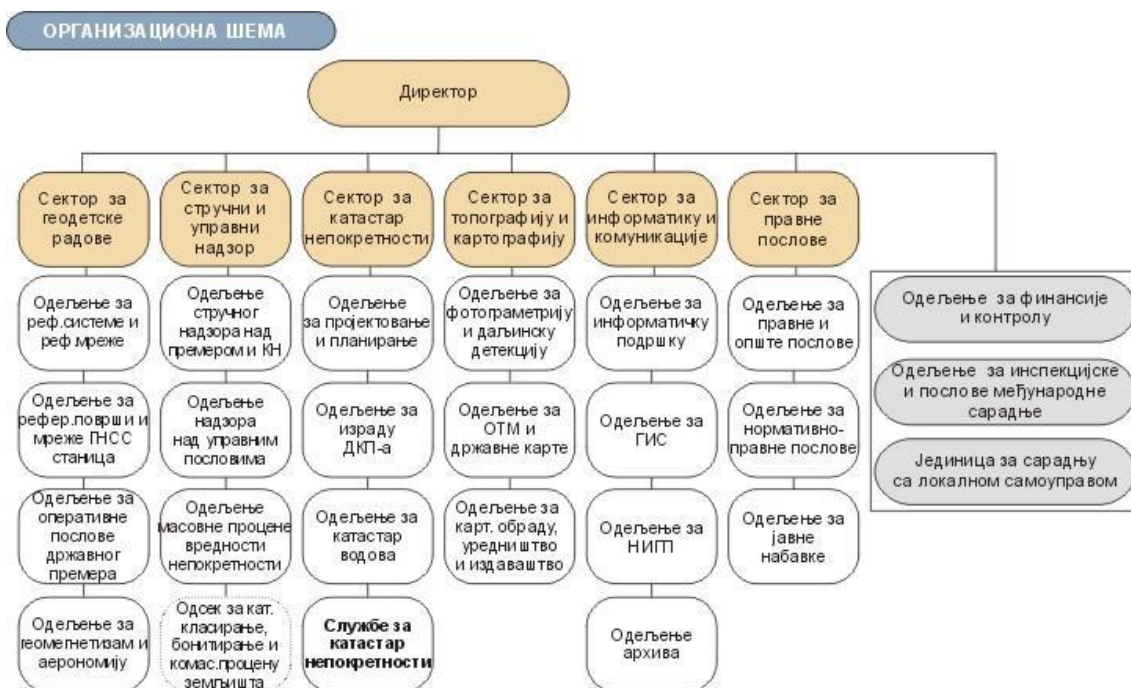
ОРГАНИЗАЦИОНА ШЕМА

Директор

Сектор за геодетске радове

Одељење за реф.системе и реф.мреже

Одељење за рефер.површи и мреже ГНСС станица

Одељење за оперативне послове државног премера

Одељење за геомегнетизам и аерономију

Сектор за стручни и управни надзор

Одељење стручног надзора над премером и КН

Одељење надзора над управним пословима

Одељење масовне процене вредности непокретности

Одсек за кат. класирање, бонитирање и комас.процену земљишта

Сектор за катастар непокретности

Одељење за пројектовање и планирање

Одељење за израду ДКП-а

Одељење за катастар водова

Службе за катастар непокретности

Сектор за топографију и картографију

Одељење за фотограметрију и даљинску детекцију

Одељење за ОТМ и државне карте

Одељење за карт. обраду, уредништво и издаваштво

Сектор за информатику и комуникације

Одељење за информатичку подршку

Одељење за ГИС

Одељење за НИГП

Одељење архива

Сектор за правне послове

Одељење за правне и опште послове

Одељење за нормативно-правне послове

Одељење за јавне набавке

Одељење за финансије и контролу

Одељење за инспекцијске и послове међународне сарадње

Јединица за сарадњу са локалном самоуправом